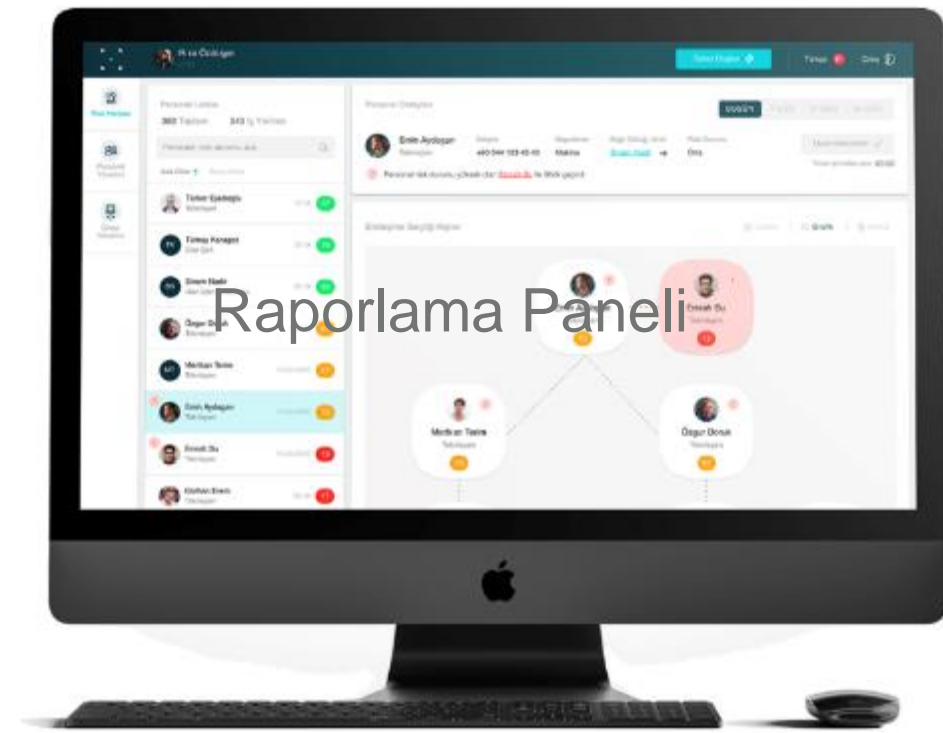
Raporlama Paneli

Personel Listesi

360 Toplam

Personel Detayları

Emin Aydoğan

Teknisyen

Makina

Ortalama Seçiliş Haritası

Tuncer Eyüboğlu

Tufan Karagöz

Ozan Bozdağ

Metin Tatlı

Meltem Tatar

Emin Aydoğan

Emrah Su

Gürhan Erem

Emrah Su

Metkan Tekin

Özgür Bozok